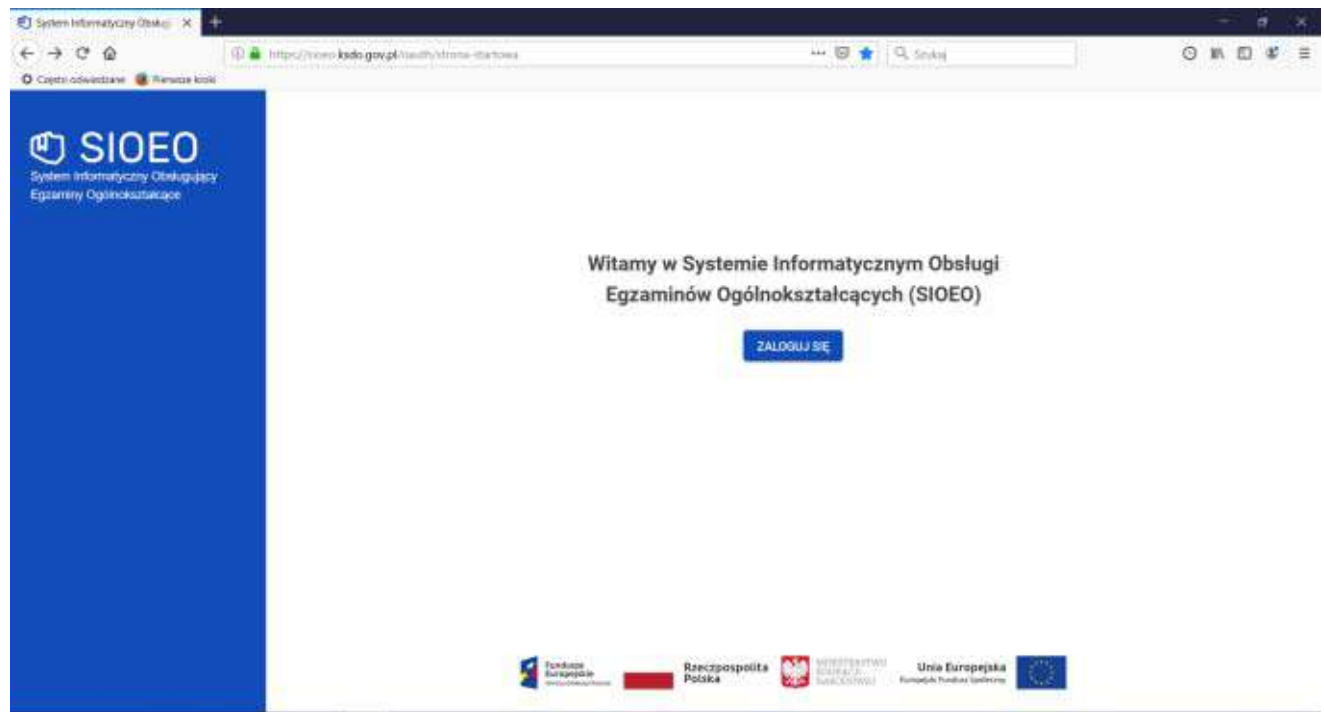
System Informatyczny Obsługi ×

https://sioeo.ksdo.gov.pl/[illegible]/strona-startowa

Szukaj

Często odwiedzane   Pierwsze kroki

SIOEO
System Informatyczny Obsługujący Egzaminy Ogólnokształcące

Witamy w Systemie Informatycznym Obsługi Egzaminów Ogólnokształcących (SIOEO)

ZALOGUJ SIĘ

Fundusze Europejskie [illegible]

Rzeczpospolita Polska

MINISTERSTWO EDUKACJI NARODOWEJ

Unia Europejska
Europejski Fundusz Społeczny